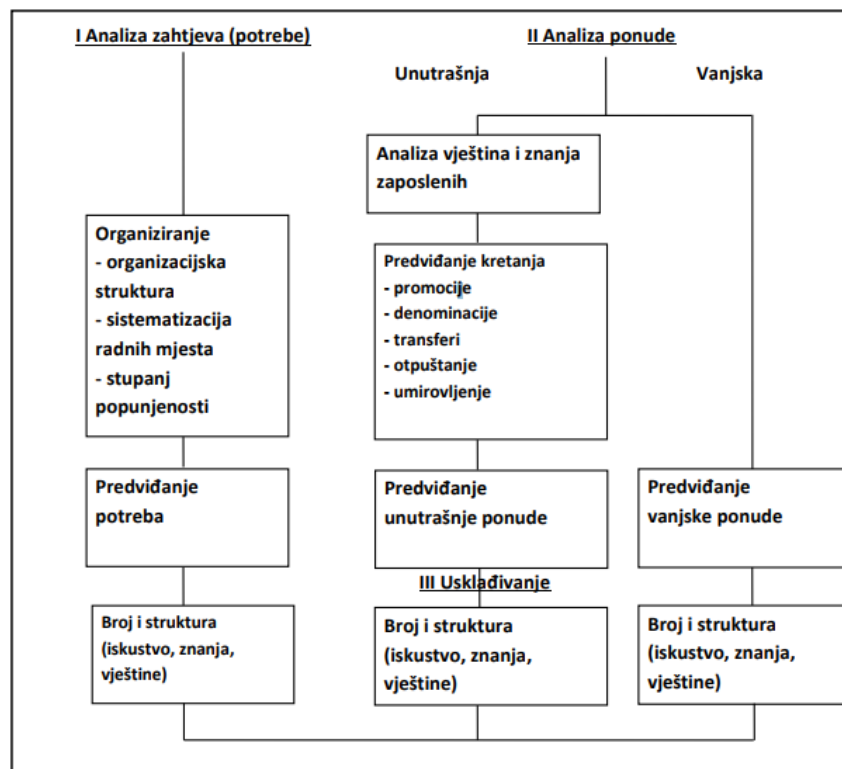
I Analiza zahtjeva (potrebe)

II Analiza ponude

Unutrašnja

Vanjska

Analiza vještina i znanja zaposlenih

Organiziranje
- organizacijska struktura
- sistematizacija radnih mjesta
- stupanj popunjenosti

Predviđanje kretanja
- promocije
- denominacije
- transferi
- otpuštanje
- umirovljenje

Predviđanje potreba

Predviđanje unutrašnje ponude

Predviđanje vanjske ponude

III Usklađivanje

Broj i struktura (iskustvo, znanja, vještine)

Broj i struktura (iskustvo, znanja, vještine)

Broj i struktura (iskustvo, znanja, vještine)